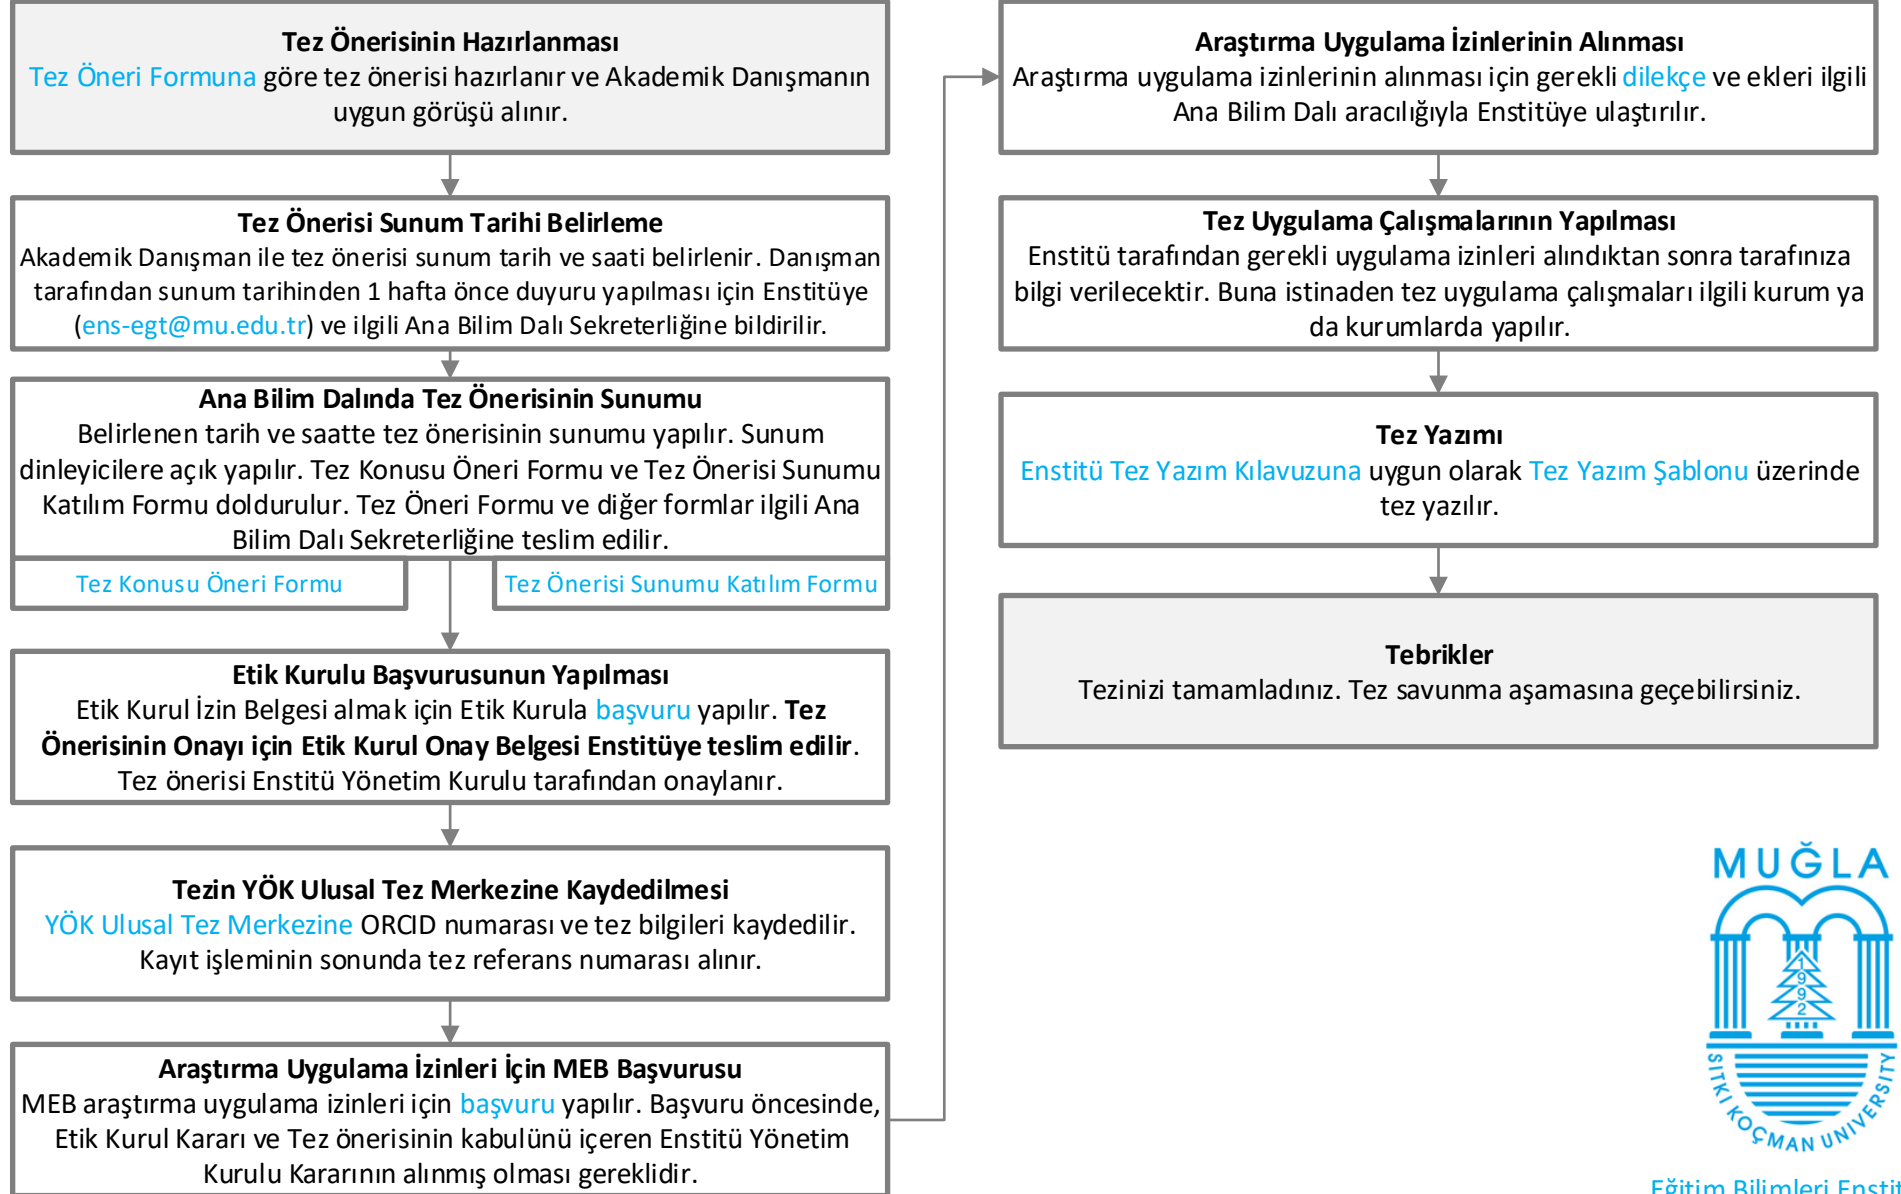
**Tez Önerisinin Hazırlanması**
Tez Öneri Formuna göre tez önerisi hazırlanır ve Akademik Danışmanın uygun görüşü alınır.

**Tez Önerisi Sunum Tarihi Belirleme**
Akademik Danışman ile tez önerisi sunum tarih ve saati belirlenir. Danışman tarafından sunum tarihinden 1 hafta önce duyuru yapılması için Enstitüye (ens-egt@mu.edu.tr) ve ilgili Ana Bilim Dalı Sekreterliğine bildirilir.

**Ana Bilim Dalında Tez Önerisinin Sunumu**
Belirlenen tarih ve saatte tez önerisinin sunumu yapılır. Sunum dinleyicilere açık yapılır. Tez Konusu Öneri Formu ve Tez Önerisi Sunumu Katılım Formu doldurulur. Tez Öneri Formu ve diğer formlar ilgili Ana Bilim Dalı Sekreterliğine teslim edilir.

Tez Konusu Öneri Formu

Tez Önerisi Sunumu Katılım Formu

**Etik Kurulu Başvurusunun Yapılması**
Etik Kurul İzin Belgesi almak için Etik Kurula başvuru yapılır. **Tez Önerisinin Onayı için Etik Kurul Onay Belgesi Enstitüye teslim edilir**. Tez önerisi Enstitü Yönetim Kurulu tarafından onaylanır.

**Tezin YÖK Ulusal Tez Merkezine Kaydedilmesi**
YÖK Ulusal Tez Merkezine ORCID numarası ve tez bilgileri kaydedilir. Kayıt işleminin sonunda tez referans numarası alınır.

**Araştırma Uygulama İzinleri İçin MEB Başvurusu**
MEB araştırma uygulama izinleri için başvuru yapılır. Başvuru öncesinde, Etik Kurul Kararı ve Tez önerisinin kabulünü içeren Enstitü Yönetim Kurulu Kararının alınmış olması gereklidir.

**Araştırma Uygulama İzinlerinin Alınması**
Araştırma uygulama izinlerinin alınması için gerekli dilekçe ve ekleri ilgili Ana Bilim Dalı aracılığıyla Enstitüye ulaştırılır.

**Tez Uygulama Çalışmalarının Yapılması**
Enstitü tarafından gerekli uygulama izinleri alındıktan sonra tarafınıza bilgi verilecektir. Buna istinaden tez uygulama çalışmaları ilgili kurum ya da kurumlarda yapılır.

**Tez Yazımı**
Enstitü Tez Yazım Kılavuzuna uygun olarak Tez Yazım Şablonu üzerinde tez yazılır.

**Tebrikler**
Tezinizi tamamladınız. Tez savunma aşamasına geçebilirsiniz.

MUĞLA
1992
SITKI KOÇMAN UNIVERSITY

Eğitim Bilimleri Enstit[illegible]